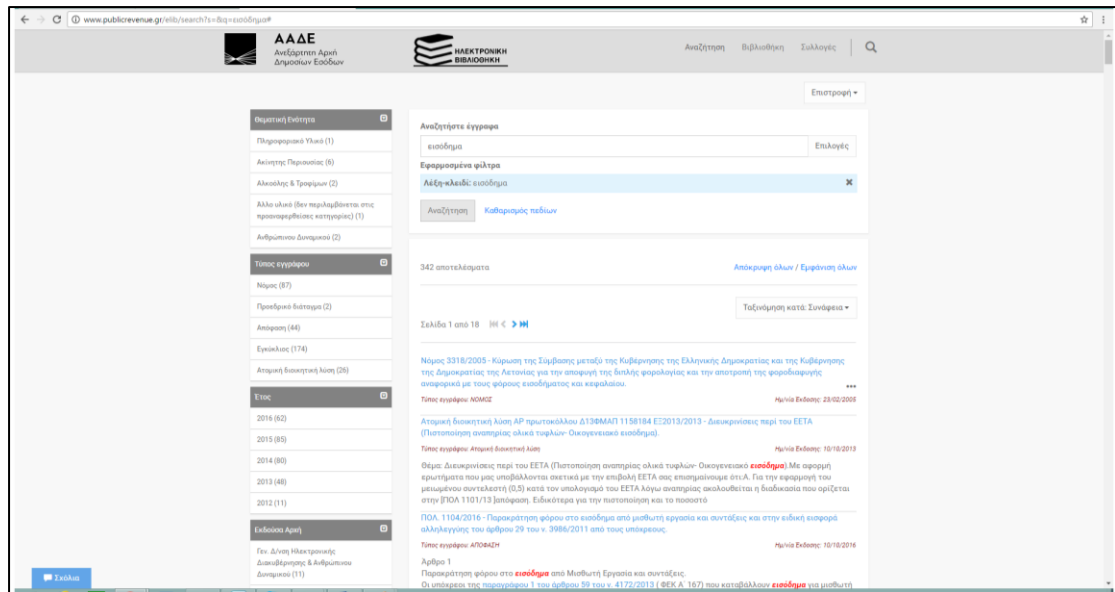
www.publicrevenue.gr/elib/search?s=&q=εισόδημα#

ΑΑΔΕ
Ανεξάρτητη Αρχή Δημοσίων Εσόδων

ΗΛΕΚΤΡΟΝΙΚΗ ΒΙΒΛΙΟΘΗΚΗ

Αναζήτηση Βιβλιοθήκη Συλλογές

Επιστροφή

Θεματική Ενότητα
Πληροφοριακό Υλικό (1)
Ακίνητης Περιουσίας (6)
Αλκοόλης & Τροφίμων (2)
Άλλο υλικό (δεν περιλαμβάνεται στις προαναφερθείσες κατηγορίες) (1)
Ανθρώπινου Δυναμικού (2)

Τύπος εγγράφου
Νόμος (87)
Προεδρικό διάταγμα (2)
Απόφαση (44)
Εγκύκλιος (174)
Ατομική διοικητική λύση (26)

Έτος
2016 (62)
2015 (85)
2014 (80)
2013 (48)
2012 (11)

Εκδούσα Αρχή
Γεν. Δ/νση Ηλεκτρονικής Διακυβέρνησης & Ανθρώπινου Δυναμικού (11)

Σχόλια

Αναζητήστε έγγραφα
εισόδημα
Επιλογές
Εφαρμοσμένα φίλτρα
Λέξη-κλειδί: εισόδημα
Αναζήτηση Καθαρισμός πεδίων

342 αποτελέσματα
Απόκρυψη όλων / Εμφάνιση όλων
Ταξινόμηση κατά: Συνάφεια
Σελίδα 1 από 18

Νόμος 3318/2005 - Κύρωση της Σύμβασης μεταξύ της Κυβέρνησης της Ελληνικής Δημοκρατίας και της Κυβέρνησης της Δημοκρατίας της Λετονίας για την αποφυγή της διπλής φορολογίας και την αποτροπή της φοροδιαφυγής αναφορικά με τους φόρους εισοδήματος και κεφαλαίου.
Τύπος εγγράφου: ΝΟΜΟΣ
Ημ/νία Έκδοσης: 23/02/2005

Ατομική διοικητική λύση ΑΡ πρωτοκόλλου Δ13ΦΜΑΠ 1158184 ΕΞ2013/2013 - Διευκρινίσεις περί του ΕΕΤΑ (Πιστοποίηση αναπηρίας ολικά τυφλών- Οικογενειακό εισόδημα).
Τύπος εγγράφου: Ατομική διοικητική λύση
Ημ/νία Έκδοσης: 10/10/2013
Θέμα: Διευκρινίσεις περί του ΕΕΤΑ (Πιστοποίηση αναπηρίας ολικά τυφλών- Οικογενειακό εισόδημα).Με αφορμή ερωτήματα που μας υποβάλλονται σχετικά με την επιβολή ΕΕΤΑ στα επισημαίνουμε ότι:Α. Για την εφαρμογή του μειωμένου συντελεστή (0,5) κατά τον υπολογισμό του ΕΕΤΑ λόγω αναπηρίας ακολουθείται η διαδικασία που ορίζεται στην [ΠΟΛ 1101/13 ]απόφαση. Ειδικότερα για την πιστοποίηση και το ποσοστό

ΠΟΛ. 1104/2016 - Παρακράτηση φόρου στο εισόδημα από μισθωτή εργασία και συντάξεις και στην ειδική εισφορά αλληλεγγύης του άρθρου 29 του ν. 3986/2011 από τους υπόχρεους.
Τύπος εγγράφου: ΑΠΟΦΑΣΗ
Ημ/νία Έκδοσης: 10/10/2016
Άρθρο 1
Παρακράτηση φόρου στο εισόδημα από Μισθωτή Εργασία και συντάξεις.
Οι υπόχρεοι της παραγράφου 1 του άρθρου 59 του ν. 4172/2013 ( ΦΕΚ Α΄ 167) που καταβάλλουν εισόδημα για μισθωτή